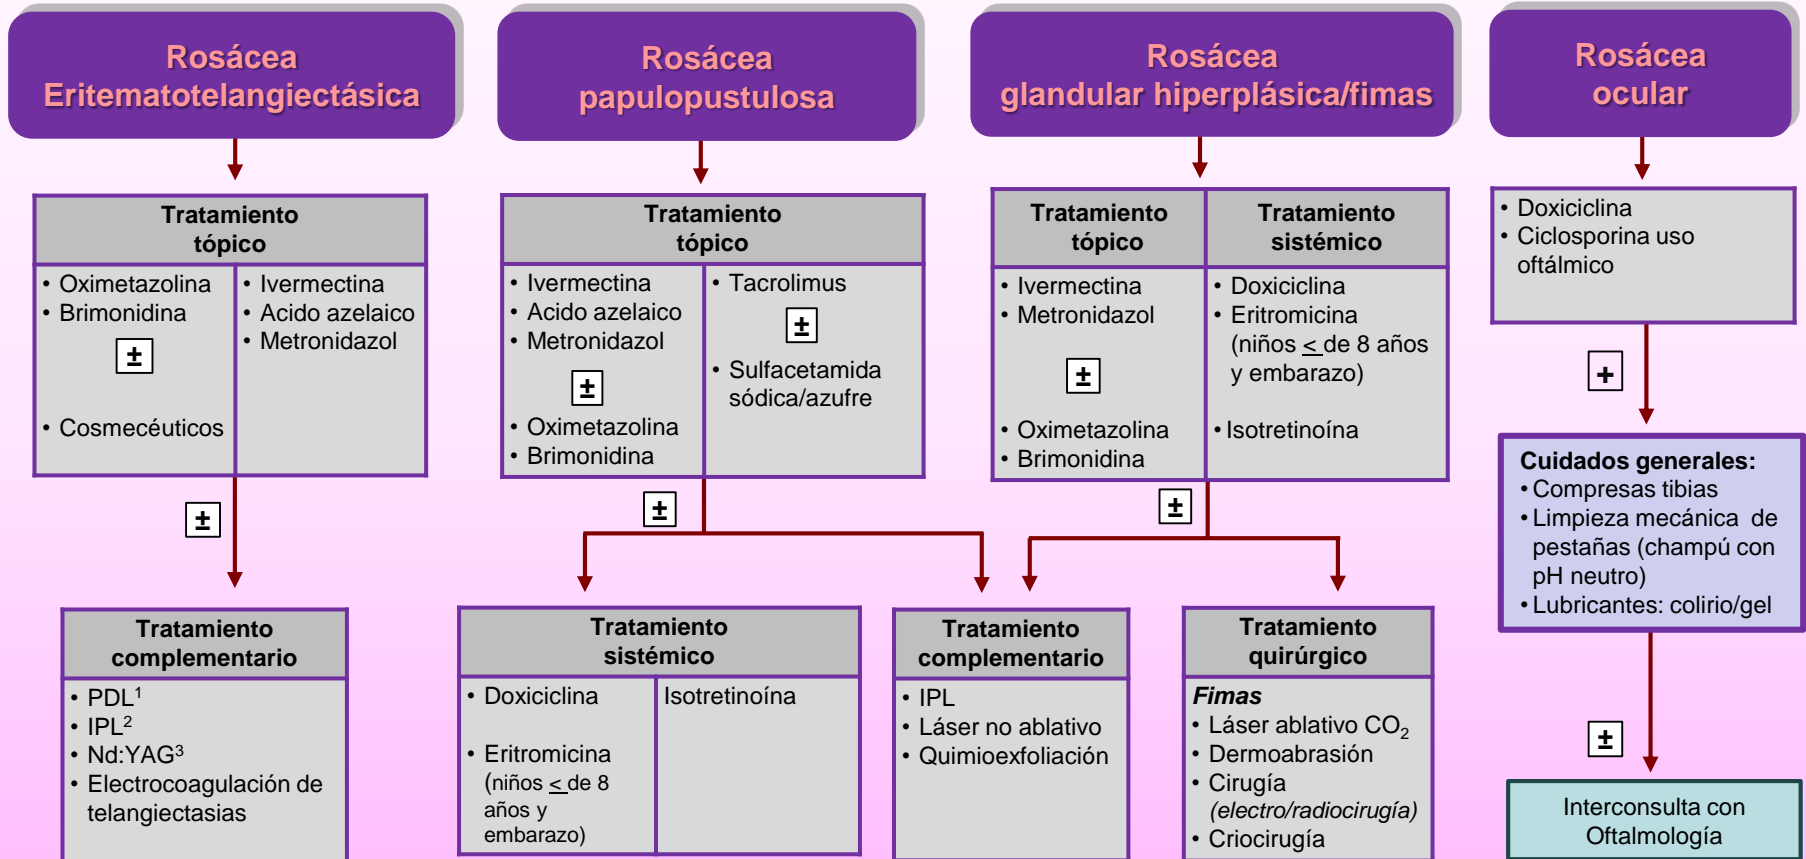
Rosácea Eritematotelangiectásica

Rosácea papulopustulosa

Rosácea glandular hiperplásica/fimas

Rosácea ocular

| Tratamiento tópico | |
|---|---|
| • Oximetazolina • Brimonidina ± • Cosmecéuticos | • Ivermectina • Acido azelaico • Metronidazol |

| Tratamiento tópico | |
|---|---|
| • Ivermectina • Acido azelaico • Metronidazol ± • Oximetazolina • Brimonidina | • Tacrolimus ± • Sulfacetamida sódica/azufre |

| Tratamiento tópico | Tratamiento sistémico |
|---|---|
| • Ivermectina • Metronidazol ± • Oximetazolina • Brimonidina | • Doxiciclina • Eritromicina (niños ≤ de 8 años y embarazo) • Isotretinoína |

• Doxiciclina
• Ciclosporina uso oftálmico

+

Cuidados generales:
• Compresas tibias
• Limpieza mecánica de pestañas (champú con pH neutro)
• Lubricantes: colirio/gel

±

±

±

±

Tratamiento complementario
• PDL$^1$
• IPL$^2$
• Nd:YAG$^3$
• Electrocoagulación de telangiectasias

| Tratamiento sistémico | |
|---|---|
| • Doxiciclina • Eritromicina (niños ≤ de 8 años y embarazo) | Isotretinoína |

Tratamiento complementario
• IPL
• Láser no ablativo
• Quimioexfoliación

Tratamiento quirúrgico
Fimas
• Láser ablativo $CO_2$
• Dermoabrasión
• Cirugía (electro/radiocirugía)
• Criocirugía

Interconsulta con Oftalmología